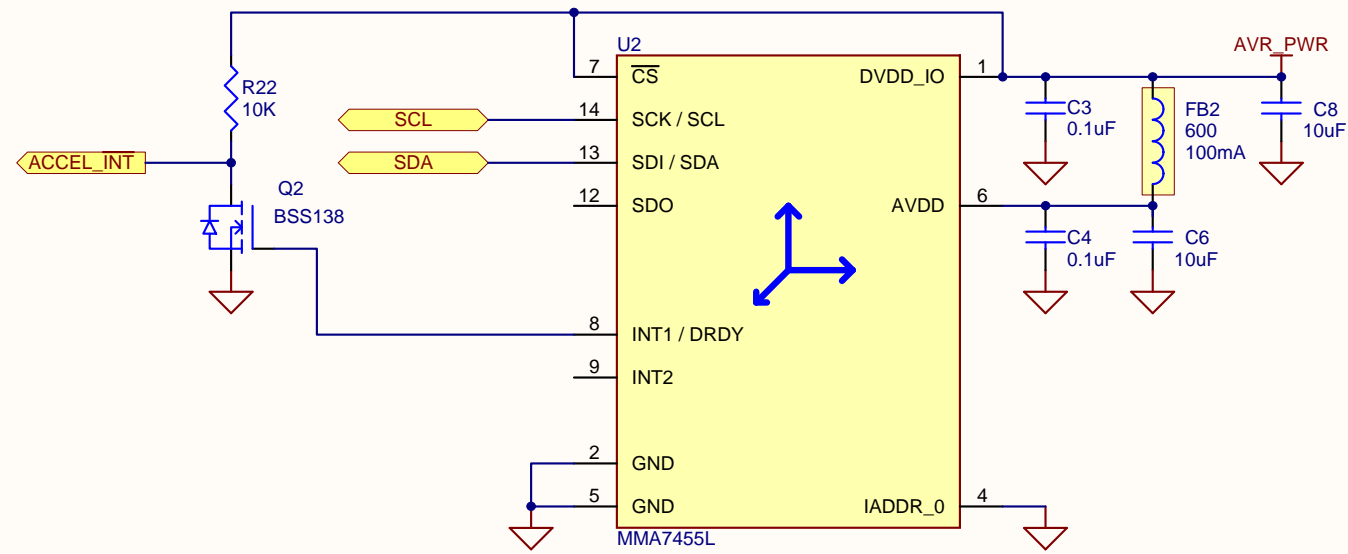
U2

7 $\overline{CS}$

14 SCK / SCL

13 SDI / SDA

12 SDO

8 INT1 / DRDY

9 INT2

2 GND

5 GND

1 DVDD_IO

6 AVDD

4 IADDR_0

MMA7455L

R22
10K

ACCEL_INT

SCL

SDA

Q2
BSS138

AVR_PWR

C3
0.1uF

FB2
600
100mA

C8
10uF

C4
0.1uF

C6
10uF